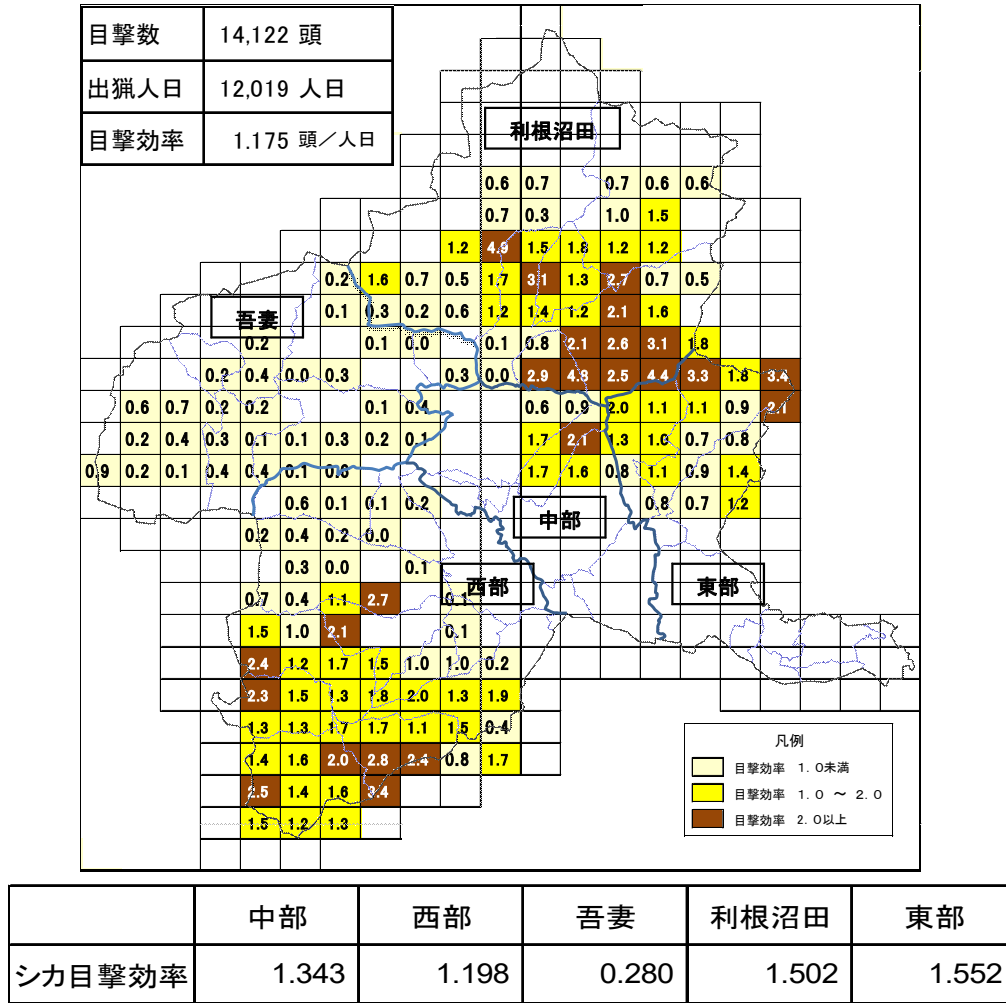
| 目撃数 | 14,122 頭 |
|---|---|
| 出猟人日 | 12,019 人日 |
| 目撃効率 | 1.175 頭／人日 |

利根沼田

吾妻

中部

西部

東部

0.6 0.7 0.7 0.6 0.6
0.7 0.3 1.0 1.5
1.2 4.9 1.5 1.8 1.2 1.2
0.2 1.6 0.7 0.5 1.7 3.1 1.3 2.7 0.7 0.5
0.1 0.3 0.2 0.6 1.2 1.4 1.2 2.1 1.6
0.2 0.1 0.0 0.1 0.8 2.1 2.6 3.1 1.8
0.2 0.4 0.0 0.3 0.3 0.0 2.9 4.8 2.5 4.4 3.3 1.8 3.4
0.6 0.7 0.2 0.2 0.1 0.4 0.6 0.9 2.0 1.1 1.1 0.9 2.1
0.2 0.4 0.3 0.1 0.1 0.3 0.2 0.1 1.7 2.1 1.3 1.0 0.7 0.8
0.9 0.2 0.1 0.4 0.4 0.1 0.0 1.7 1.6 0.8 1.1 0.9 1.4
0.6 0.1 0.1 0.2 0.8 0.7 1.2
0.2 0.4 0.2 0.0
0.3 0.0 0.1
0.7 0.4 1.1 2.7 0.1
1.5 1.0 2.1 0.1
2.4 1.2 1.7 1.5 1.0 1.0 0.2
2.3 1.5 1.3 1.8 2.0 1.3 1.9
1.3 1.3 1.7 1.7 1.1 1.5 0.4
1.4 1.6 2.0 2.8 2.4 0.8 1.7
2.5 1.4 1.6 3.4
1.5 1.2 1.3

凡例
目撃効率 1.0未満
目撃効率 1.0 ～ 2.0
目撃効率 2.0以上

| | 中部 | 西部 | 吾妻 | 利根沼田 | 東部 |
|---|---|---|---|---|---|
| シカ目撃効率 | 1.343 | 1.198 | 0.280 | 1.502 | 1.552 |